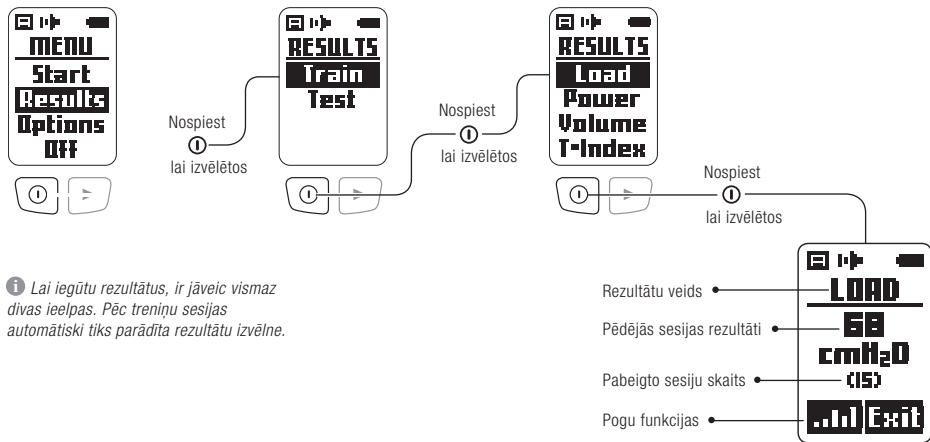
MENU
Start
Results
Options
Off

Nospiest
lai izvēlētos

RESULTS
Train
Test

Nospiest
lai izvēlētos

RESULTS
Load
Power
Volume
T-Index

Nospiest
lai izvēlētos

Lai iegūtu rezultātus, ir jāveic vismaz divas ieelpas. Pēc treniņu sesijas automātiski tiks parādīta rezultātu izvēlne.

Rezultātu veids
LOAD
Pēdējās sesijas rezultāti
68
cmH$_2$O
Pabeigto sesiju skaits
(15)
Pogu funkcijas
Exit